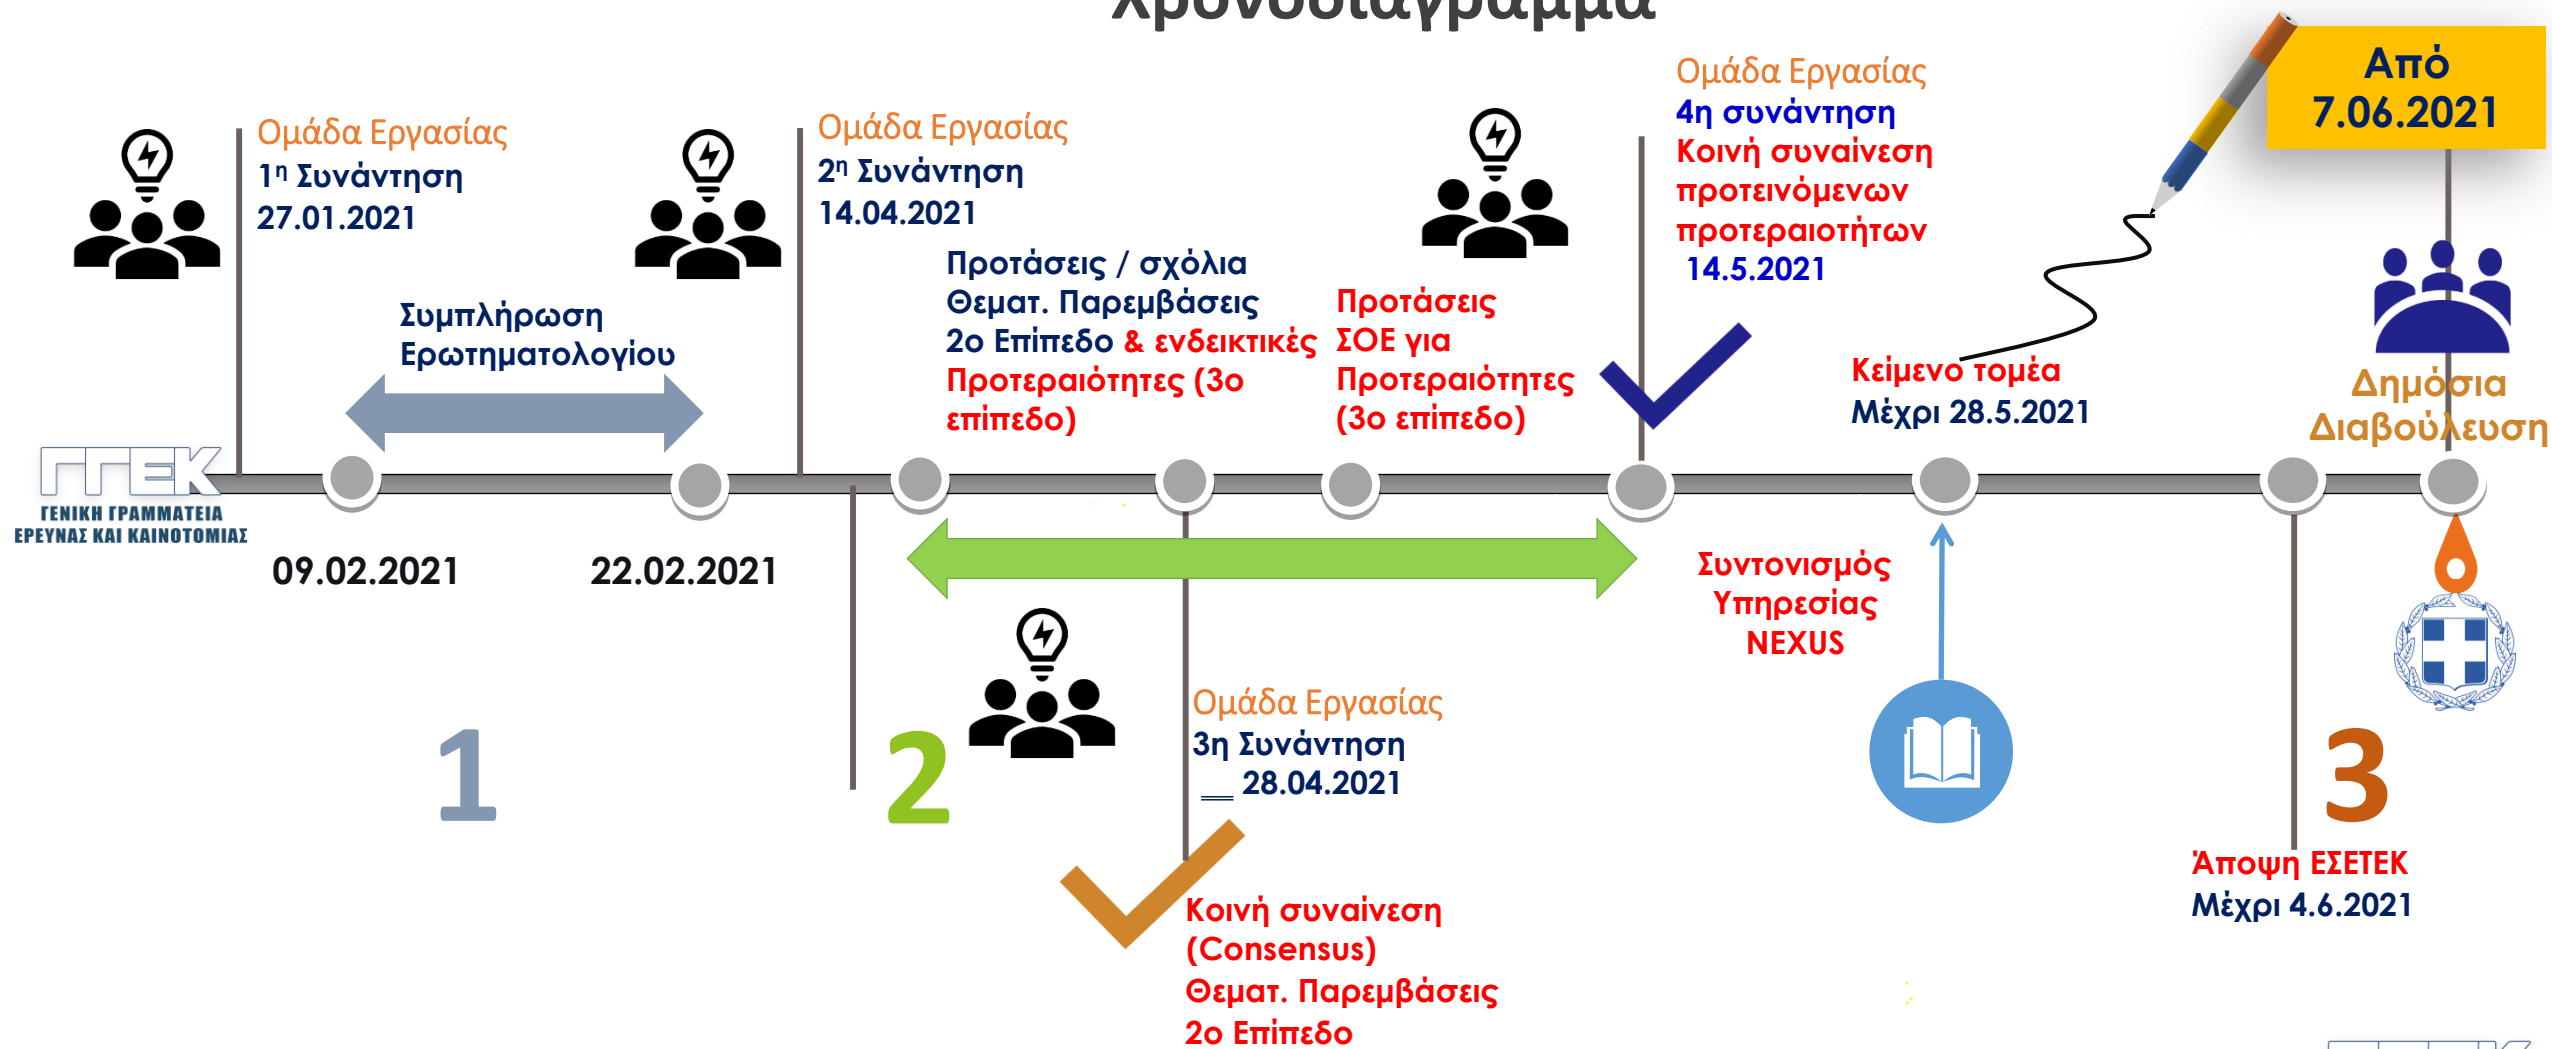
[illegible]

Ομάδα Εργασίας
1η Συνάντηση
27.01.2021

Ομάδα Εργασίας
2η Συνάντηση
14.04.2021

Ομάδα Εργασίας
4η συνάντηση
Κοινή συναίνεση προτεινόμενων προτεραιοτήτων
14.5.2021

Από
7.06.2021

Συμπλήρωση Ερωτηματολογίου

Προτάσεις / σχόλια Θεματ. Παρεμβάσεις 2ο Επίπεδο & ενδεικτικές Προτεραιότητες (3ο επίπεδο)

Προτάσεις ΣΟΕ για Προτεραιότητες (3ο επίπεδο)

Κείμενο τομέα
Μέχρι 28.5.2021

Δημόσια Διαβούλευση

ΓΓΕΚ
ΓΕΝΙΚΗ ΓΡΑΜΜΑΤΕΙΑ ΕΡΕΥΝΑΣ ΚΑΙ ΚΑΙΝΟΤΟΜΙΑΣ

09.02.2021

22.02.2021

Συντονισμός Υπηρεσίας NEXUS

1

2

Ομάδα Εργασίας
3η Συνάντηση
28.04.2021

3

Άποψη ΕΣΕΤΕΚ
Μέχρι 4.6.2021

Κοινή συναίνεση (Consensus)
Θεματ. Παρεμβάσεις
2ο Επίπεδο